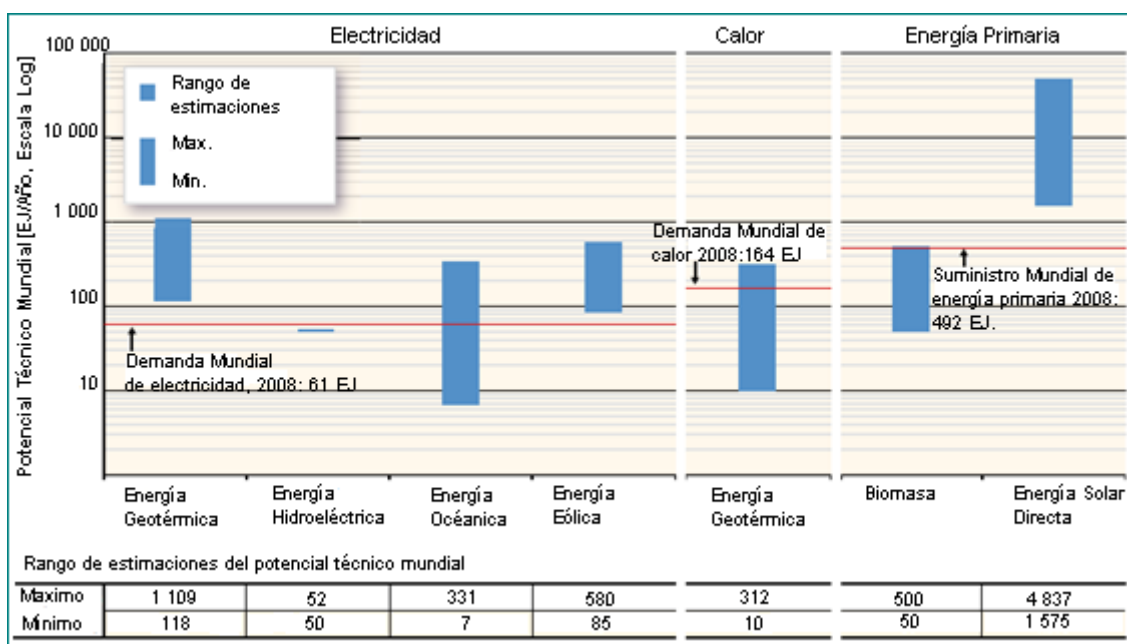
Electricidad

Calor

Energía Primaria

Potencial Técnico Mundial [EJ/Año, Escala Log]

100 000

10 000

1 000

100

10

Rango de estimaciones

Max.

Min.

Demanda Mundial de calor 2008:164 EJ

Suministro Mundial de energía primaria 2008: 492 EJ.

Demanda Mundial de electricidad, 2008: 61 EJ

Energía Geotérmica

Energía Hidroeléctrica

Energía Océanica

Energía Eólica

Energía Geotérmica

Biomasa

Energía Solar Directa

Rango de estimaciones del potencial técnico mundial

| Maximo | 1 109 | 52 | 331 | 580 | 312 | 500 | 4 837 |
|---|---|---|---|---|---|---|---|
| Mínimo | 118 | 50 | 7 | 85 | 10 | 50 | 1 575 |